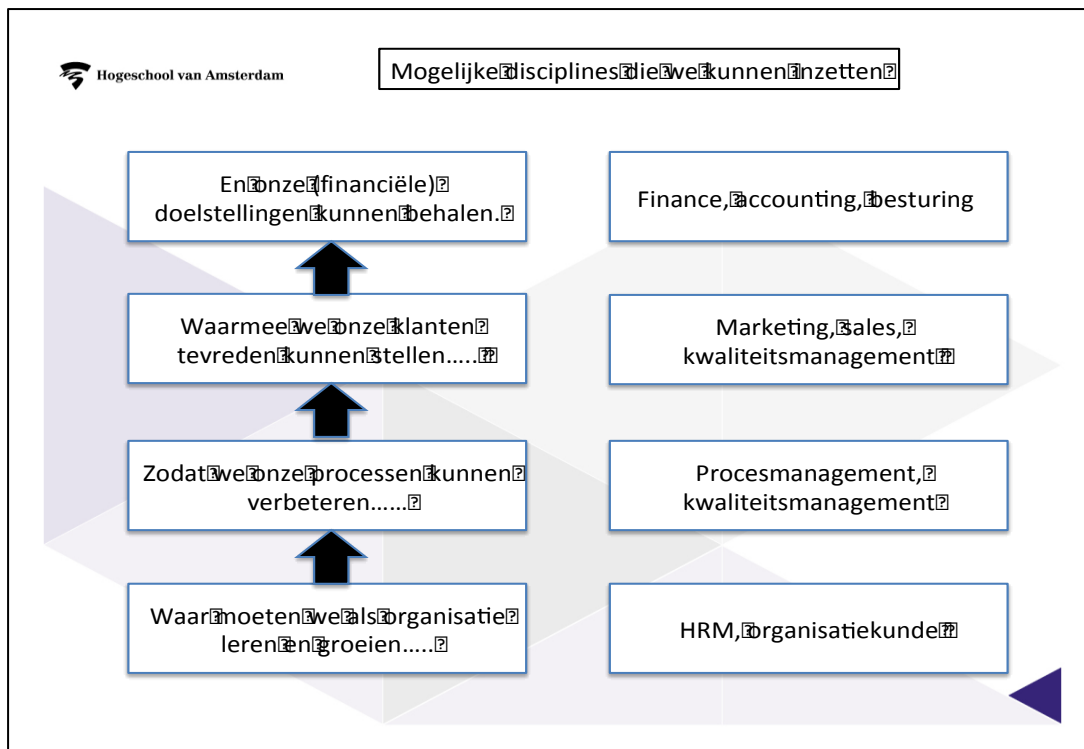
Hogeschool van Amsterdam

Mogelijke disciplines die we kunnen inzetten

En onze (financiële) doelstellingen kunnen behalen.

Finance, accounting, besturing

Waarmee we onze klanten tevreden kunnen stellen…..

Marketing, sales, kwaliteitsmanagement

Zodat we onze processen kunnen verbeteren……

Procesmanagement, kwaliteitsmanagement

Waar moeten we als organisatie leren en groeien…..

HRM, organisatiekunde